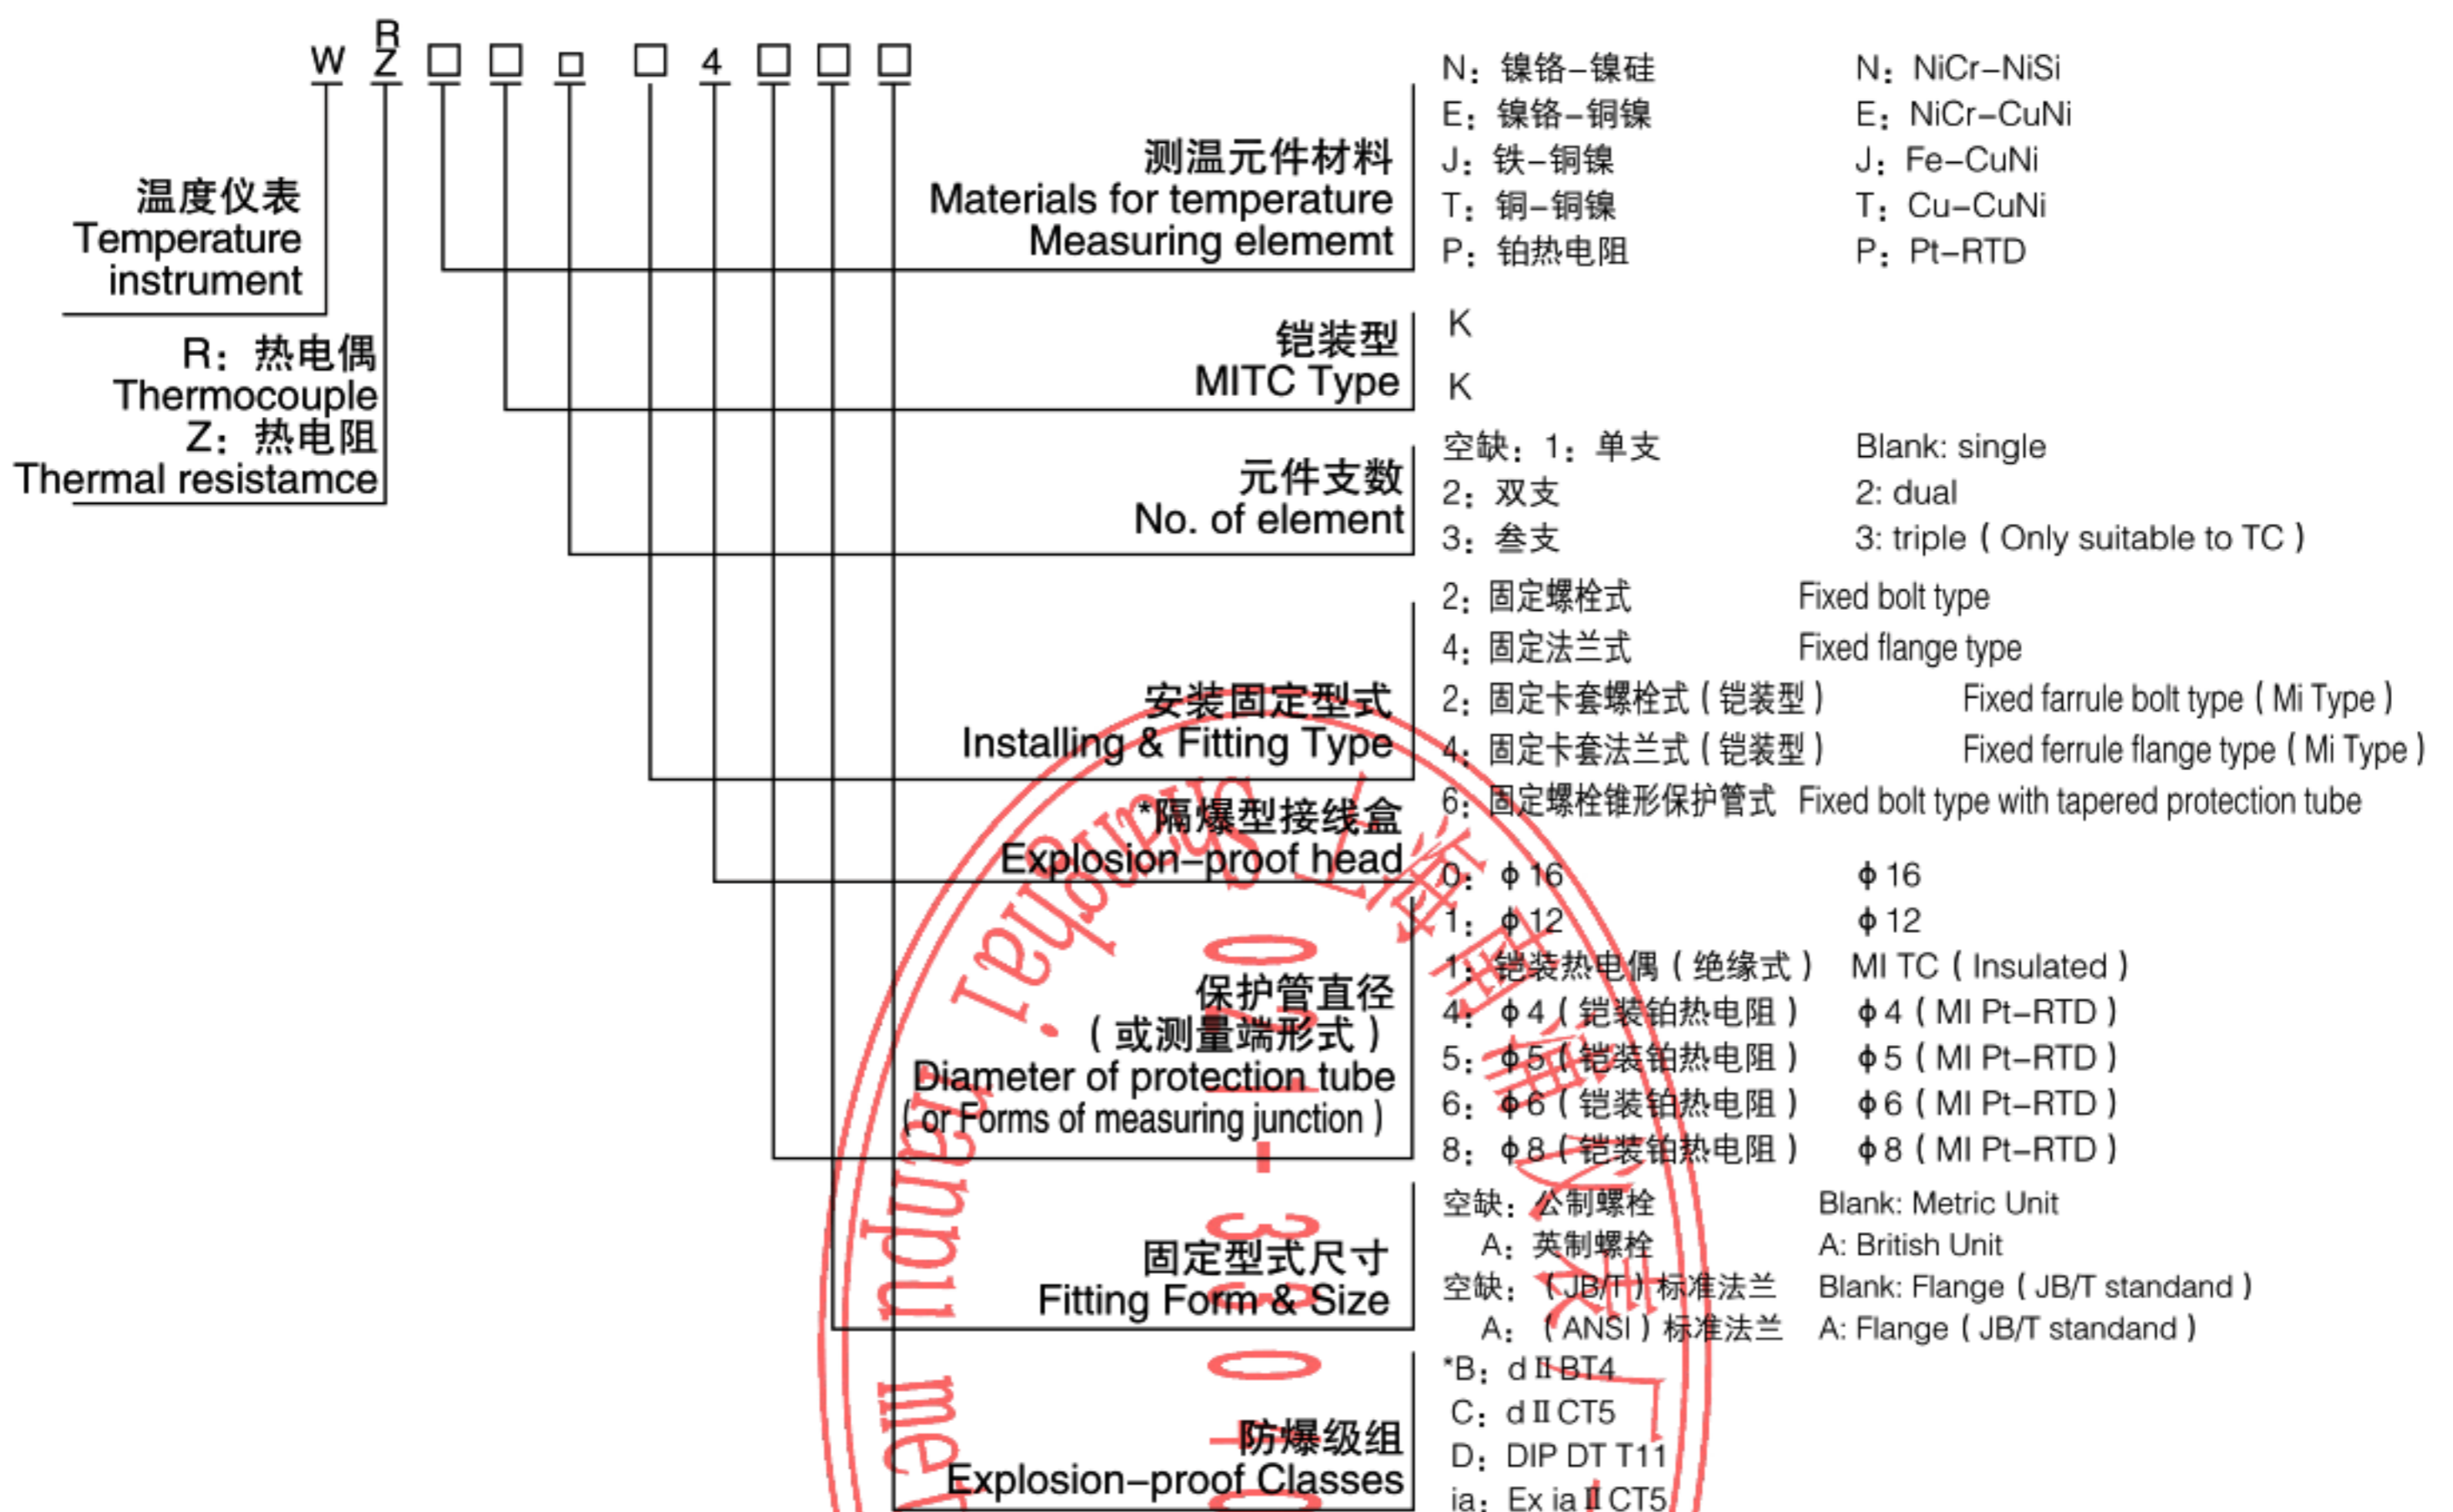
W $\frac{R}{Z}$ □ □ □ □ 4 □ □ □

温度仪表
Temperature instrument

R：热电偶
Thermocouple
Z：热电阻
Thermal resistamce

测温元件材料
Materials for temperature Measuring elememt

N：镍铬－镍硅　N：NiCr－NiSi
E：镍铬－铜镍　E：NiCr－CuNi
J：铁－铜镍　J：Fe－CuNi
T：铜－铜镍　T：Cu－CuNi
P：铂热电阻　P：Pt－RTD

铠装型
MITC Type

K
K

元件支数
No. of element

空缺：1：单支　Blank: single
2：双支　2: dual
3：叁支　3: triple（Only suitable to TC）

安装固定型式
Installing & Fitting Type

2：固定螺栓式　Fixed bolt type
4：固定法兰式　Fixed flange type
2：固定卡套螺栓式（铠装型）　Fixed farrule bolt type（Mi Type）
4：固定卡套法兰式（铠装型）　Fixed ferrule flange type（Mi Type）
6：固定螺栓锥形保护管式　Fixed bolt type with tapered protection tube

*隔爆型接线盒
Explosion－proof head

保护管直径（或测量端形式）
Diameter of protection tube（or Forms of measuring junction）

0：ϕ16　ϕ16
1：ϕ12　ϕ12
1：铠装热电偶（绝缘式）　MI TC（Insulated）
4：ϕ4（铠装铂热电阻）　ϕ4（MI Pt－RTD）
5：ϕ5（铠装铂热电阻）　ϕ5（MI Pt－RTD）
6：ϕ6（铠装铂热电阻）　ϕ6（MI Pt－RTD）
8：ϕ8（铠装铂热电阻）　ϕ8（MI Pt－RTD）

固定型式尺寸
Fitting Form & Size

空缺：公制螺栓　Blank: Metric Unit
A：英制螺栓　A: British Unit
空缺：（JB/T）标准法兰　Blank: Flange（JB/T standand）
A：（ANSI）标准法兰　A: Flange（JB/T standand）

防爆级组
Explosion－proof Classes

*B：dⅡBT4
C：dⅡCT5
D：DIP DT T11
ia：Ex iaⅡCT5